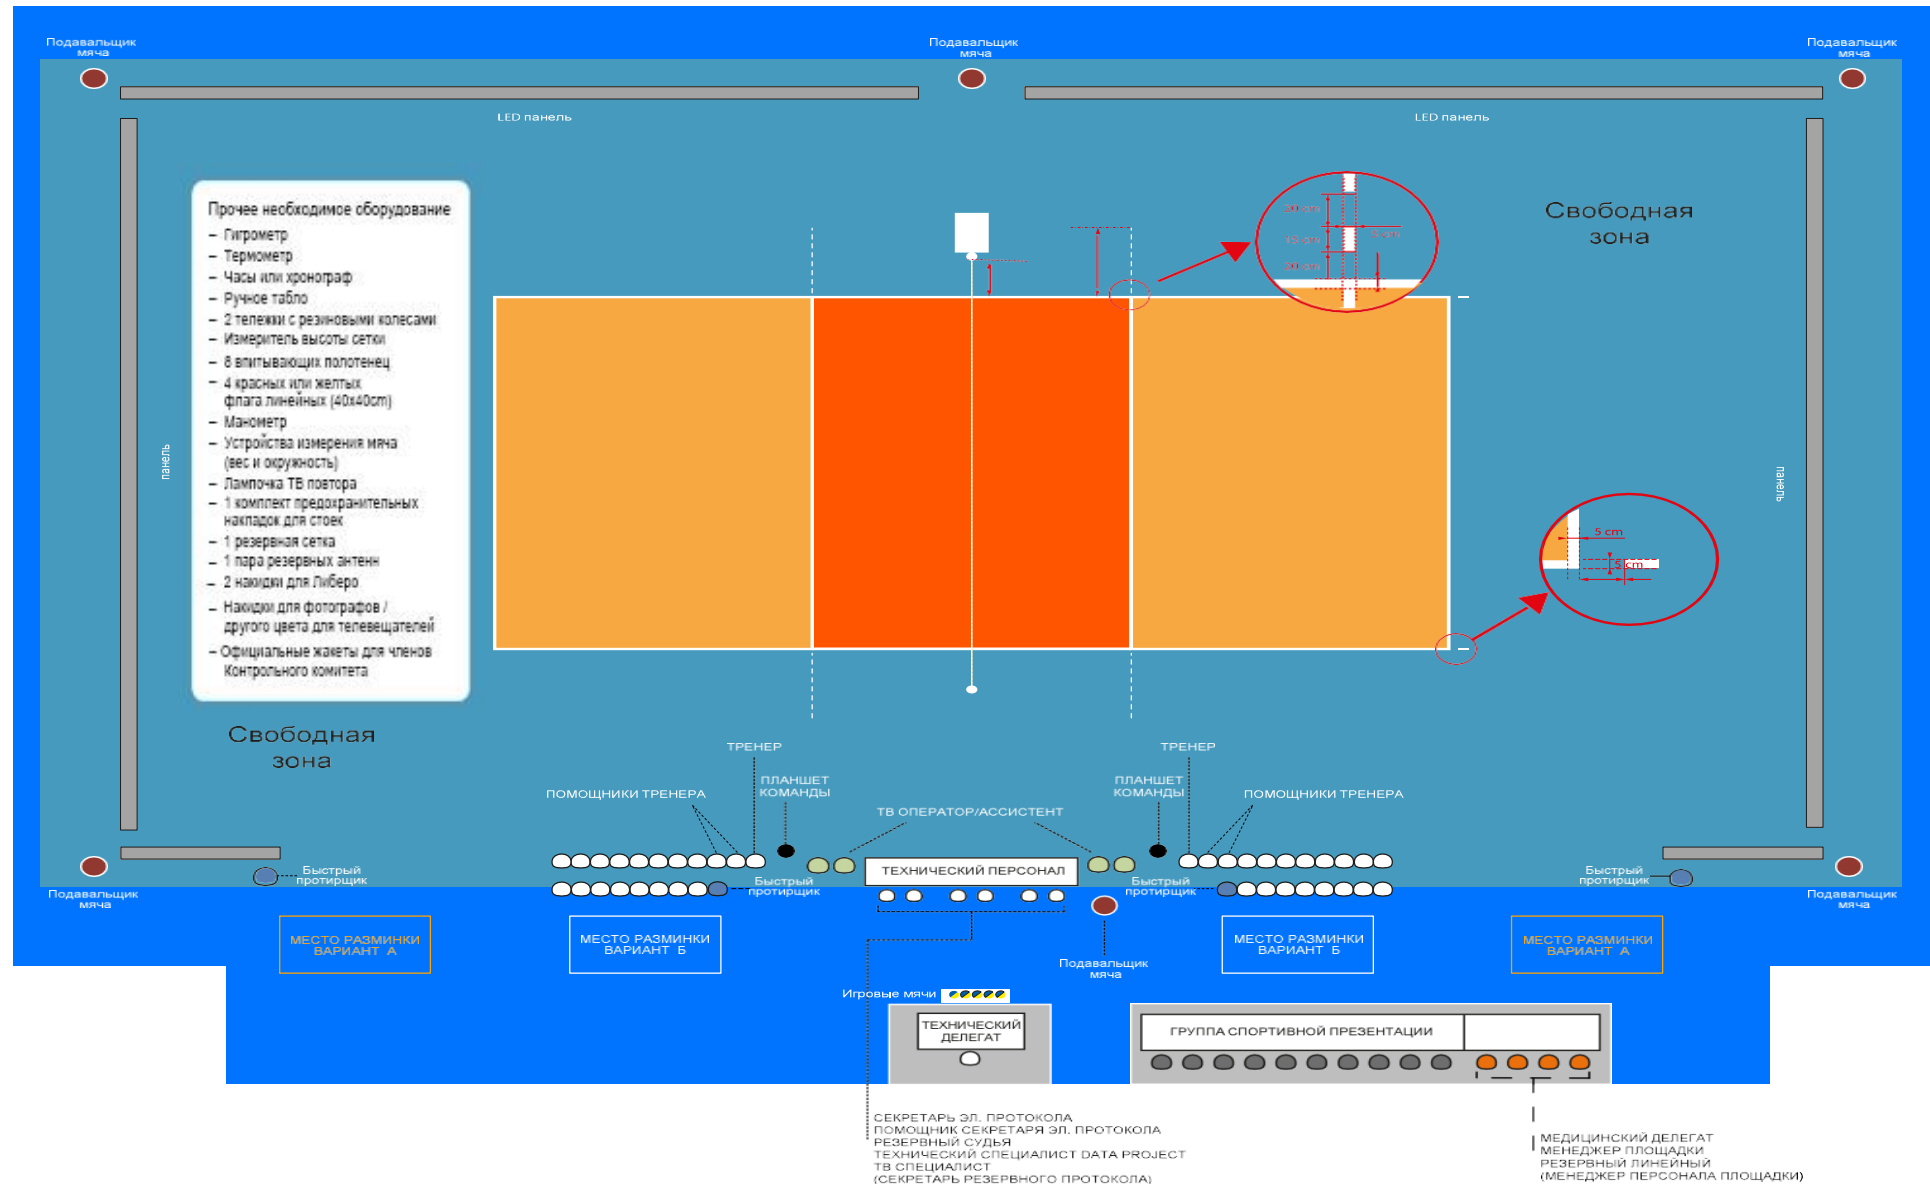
Подавальщик мяча

Подавальщик мяча

Подавальщик мяча

LED панель

LED панель

Прочее необходимое оборудование
– Гигрометр
– Термометр
– Часы или хронограф
– Ручное табло
– 2 тележки с резиновыми колесами
– Измеритель высоты сетки
– 8 впитывающих полотенец
– 4 красных или желтых флага линейных (40x40cm)
– Манометр
– Устройства измерения мяча (вес и окружность)
– Лампочка ТВ повтора
– 1 комплект предохранительных накладок для стоек
– 1 резервная сетка
– 1 пара резервных антенн
– 2 накидки для Либеро
– Накидки для фотографов / другого цвета для телевещателей
– Официальные жакеты для членов Контрольного комитета

панель

панель

Свободная зона

Свободная зона

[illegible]
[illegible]
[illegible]
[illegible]

5 cm
5 cm

ТРЕНЕР

ТРЕНЕР

ПЛАНШЕТ КОМАНДЫ

ПЛАНШЕТ КОМАНДЫ

ПОМОЩНИКИ ТРЕНЕРА

ПОМОЩНИКИ ТРЕНЕРА

ТВ ОПЕРАТОР/АССИСТЕНТ

ТЕХНИЧЕСКИЙ ПЕРСОНАЛ

Быстрый протирщик

Быстрый протирщик

Быстрый протирщик

Быстрый протирщик

Подавальщик мяча

Подавальщик мяча

МЕСТО РАЗМИНКИ ВАРИАНТ А

МЕСТО РАЗМИНКИ ВАРИАНТ Б

Подавальщик мяча

МЕСТО РАЗМИНКИ ВАРИАНТ Б

МЕСТО РАЗМИНКИ ВАРИАНТ А

Игровые мячи

ТЕХНИЧЕСКИЙ ДЕЛЕГАТ

ГРУППА СПОРТИВНОЙ ПРЕЗЕНТАЦИИ

СЕКРЕТАРЬ ЭЛ. ПРОТОКОЛА
ПОМОЩНИК СЕКРЕТАРЯ ЭЛ. ПРОТОКОЛА
РЕЗЕРВНЫЙ СУДЬЯ
ТЕХНИЧЕСКИЙ СПЕЦИАЛИСТ DATA PROJECT
ТВ СПЕЦИАЛИСТ
(СЕКРЕТАРЬ РЕЗЕРВНОГО ПРОТОКОЛА)

МЕДИЦИНСКИЙ ДЕЛЕГАТ
МЕНЕДЖЕР ПЛОЩАДКИ
РЕЗЕРВНЫЙ ЛИНЕЙНЫЙ
(МЕНЕДЖЕР ПЕРСОНАЛА ПЛОЩАДКИ)